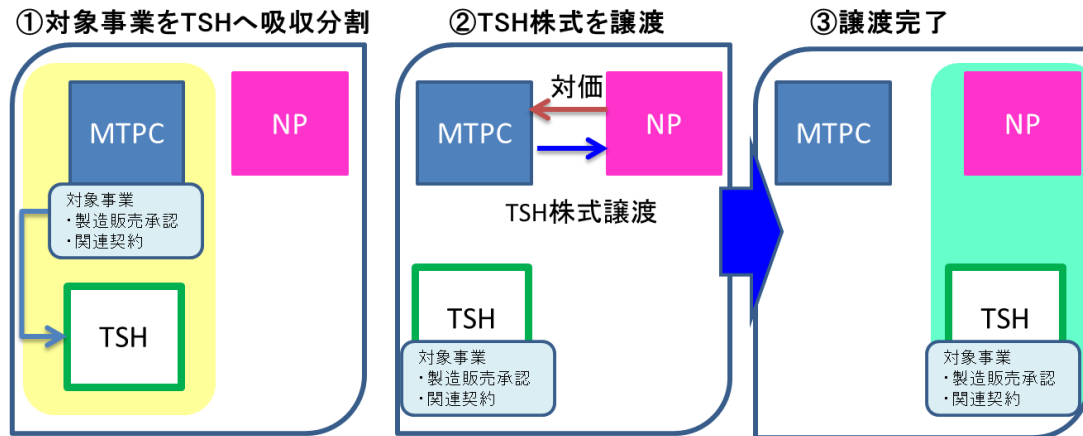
①対象事業をTSHへ吸収分割

MTPC

NP

対象事業
・製造販売承認
・関連契約

TSH

②TSH株式を譲渡

対価

MTPC

NP

TSH株式譲渡

TSH

対象事業
・製造販売承認
・関連契約

③譲渡完了

MTPC

NP

TSH

対象事業
・製造販売承認
・関連契約